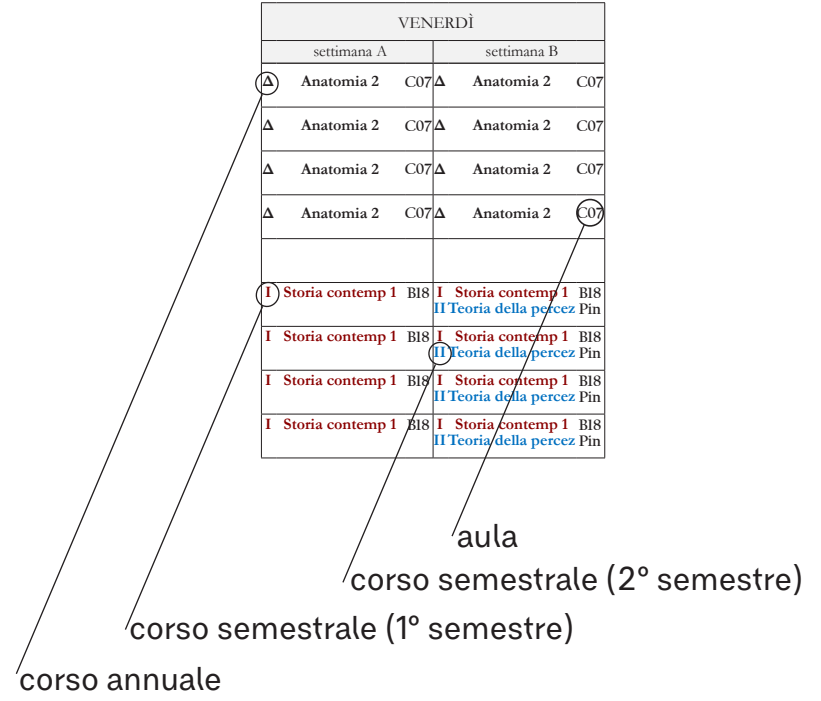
| VENERDÌ | |
|---|---|
| settimana A | settimana B |
| Δ Anatomia 2 C07 | Δ Anatomia 2 C07 |
| Δ Anatomia 2 C07 | Δ Anatomia 2 C07 |
| Δ Anatomia 2 C07 | Δ Anatomia 2 C07 |
| Δ Anatomia 2 C07 | Δ Anatomia 2 C07 |
| | |
| I Storia contemp 1 BI8 | I Storia contemp 1 BI8 II Teoria della percez Pin |
| I Storia contemp 1 BI8 | I Storia contemp 1 BI8 II Teoria della percez Pin |
| I Storia contemp 1 BI8 | I Storia contemp 1 BI8 II Teoria della percez Pin |
| I Storia contemp 1 BI8 | I Storia contemp 1 BI8 II Teoria della percez Pin |

aula

corso semestrale (2° semestre)

corso semestrale (1° semestre)

corso annuale